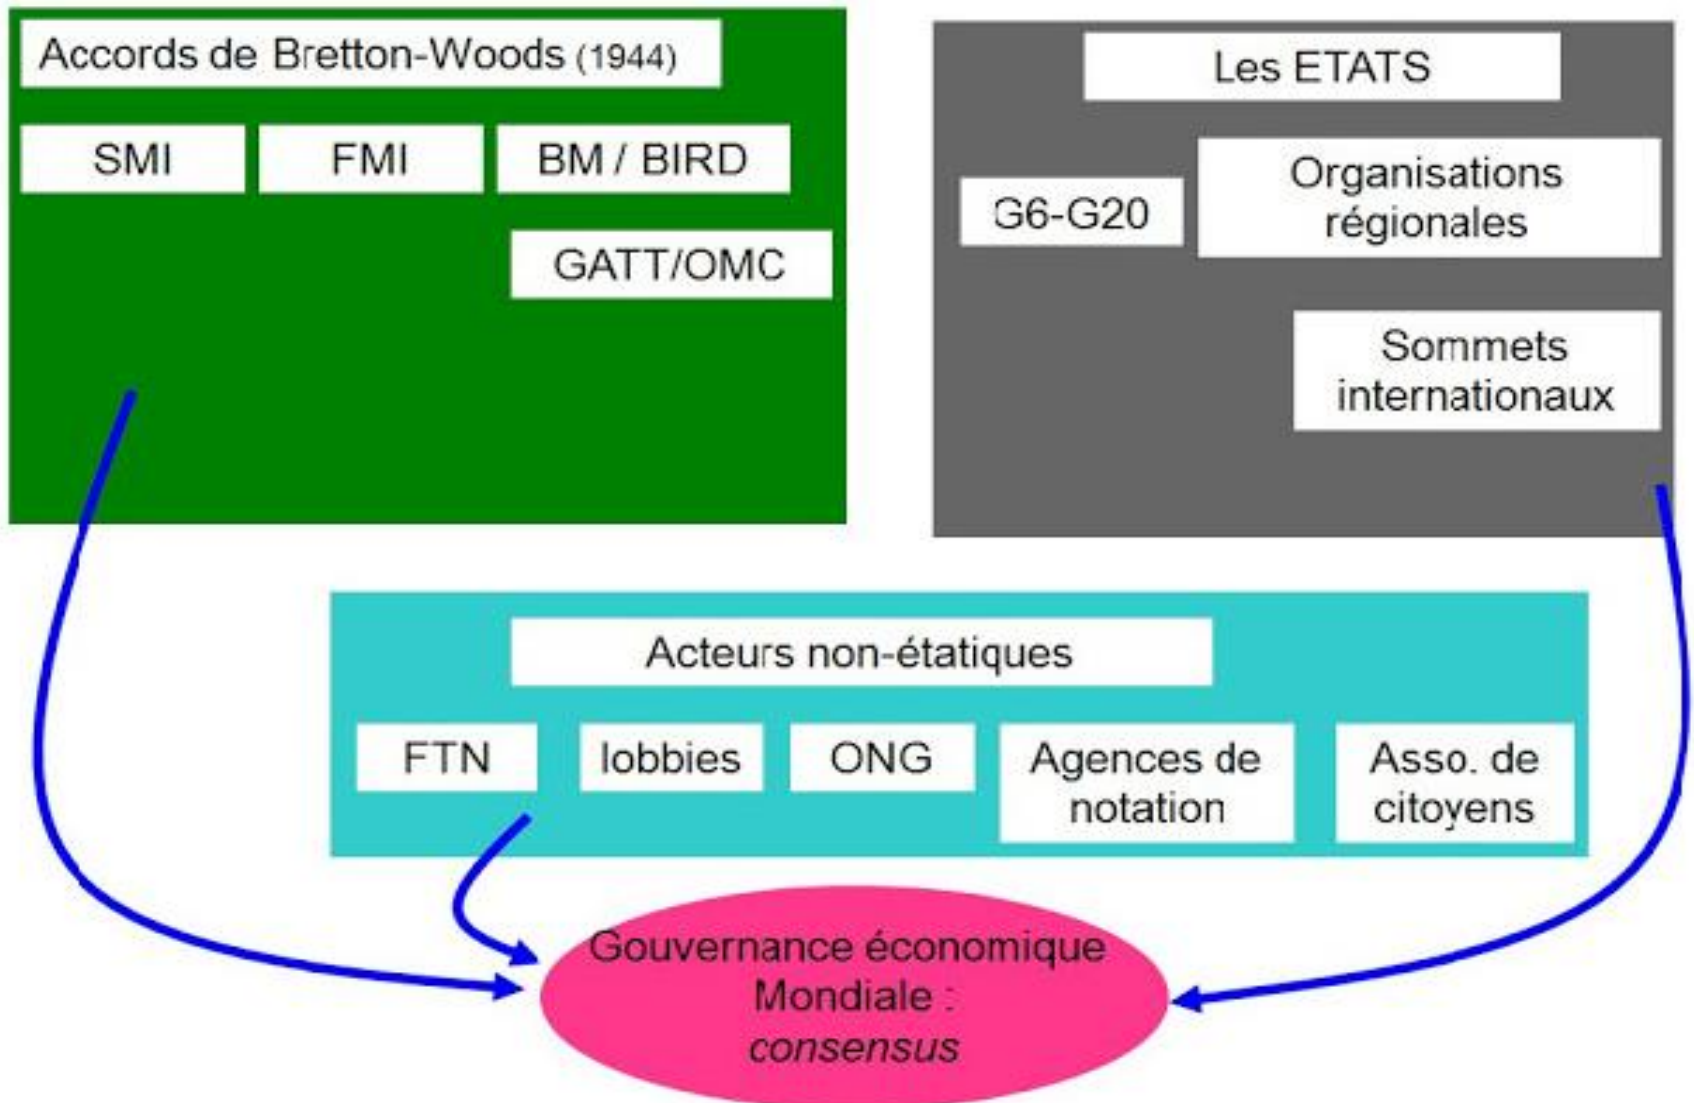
Accords de Bretton-Woods (1944)

SMI

FMI

BM / BIRD

GATT/OMC

Les ETATS

G6-G20

Organisations régionales

Sommets internationaux

Acteurs non-étatiques

FTN

lobbies

ONG

Agences de notation

Asso. de citoyens

Gouvernance économique Mondiale : *consensus*